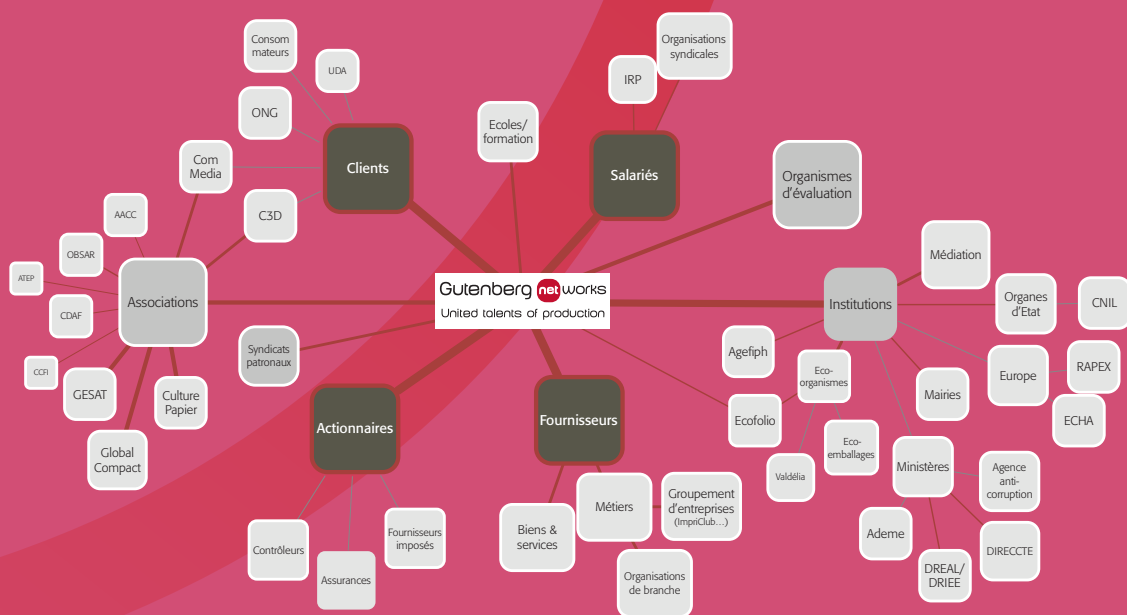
Gutenberg networks
United talents of production

Clients
Consom mateurs
UDA
ONG
Com Media
C3D

Associations
AACC
OBSAR
ATEP
CDAF
CCFI
GESAT
Culture Papier
Global Compact

Syndicats patronaux

Actionnaires
Contrôleurs
Assurances
Fournisseurs imposés

Fournisseurs
Biens & services
Métiers
Groupement d'entreprises (ImpriClub…)
Organisations de branche

Ecoles/ formation

Salariés
IRP
Organisations syndicales

Organismes d'évaluation

Institutions
Médiation
Organes d'Etat
CNIL
Europe
RAPEX
ECHA
Agefiph
Eco-organismes
Ecofolio
Eco-emballages
Valdélia
Mairies
Ministères
Agence anti-corruption
Ademe
DREAL/ DRIEE
DIRECCTE